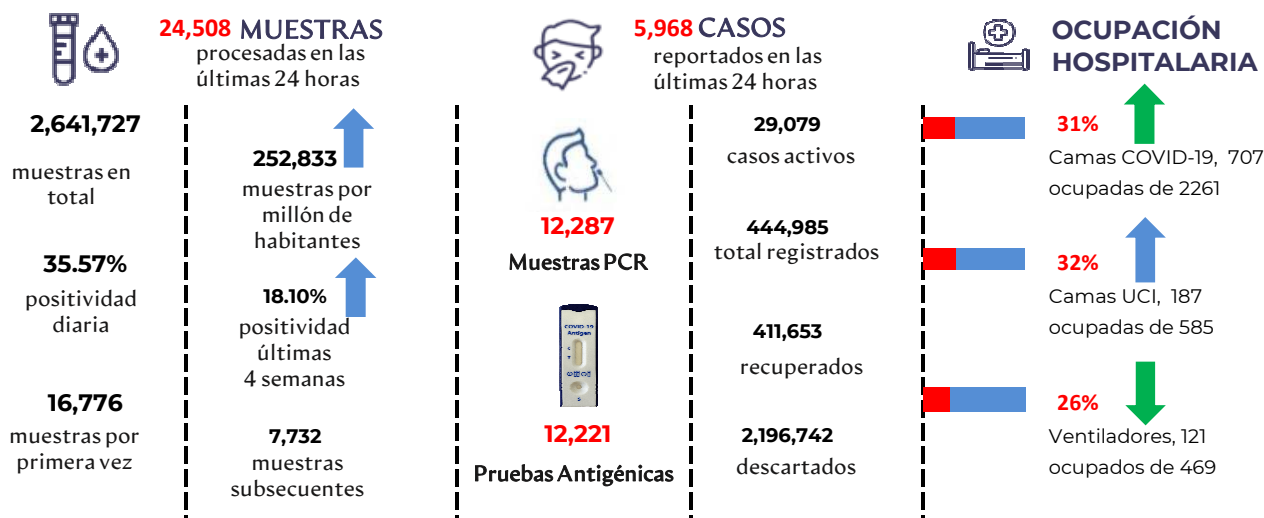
24,508 MUESTRAS
procesadas en las últimas 24 horas

5,968 CASOS
reportados en las últimas 24 horas

OCUPACIÓN HOSPITALARIA

2,641,727
muestras en total

252,833
muestras por millón de habitantes

35.57%
positividad diaria

18.10%
positividad últimas 4 semanas

16,776
muestras por primera vez

7,732
muestras subsecuentes

12,287
Muestras PCR

COVID-19 Antigen

12,221
Pruebas Antigénicas

29,079
casos activos

444,985
total registrados

411,653
recuperados

2,196,742
descartados

31%
Camas COVID-19, 707 ocupadas de 2261

32%
Camas UCI, 187 ocupadas de 585

26%
Ventiladores, 121 ocupados de 469